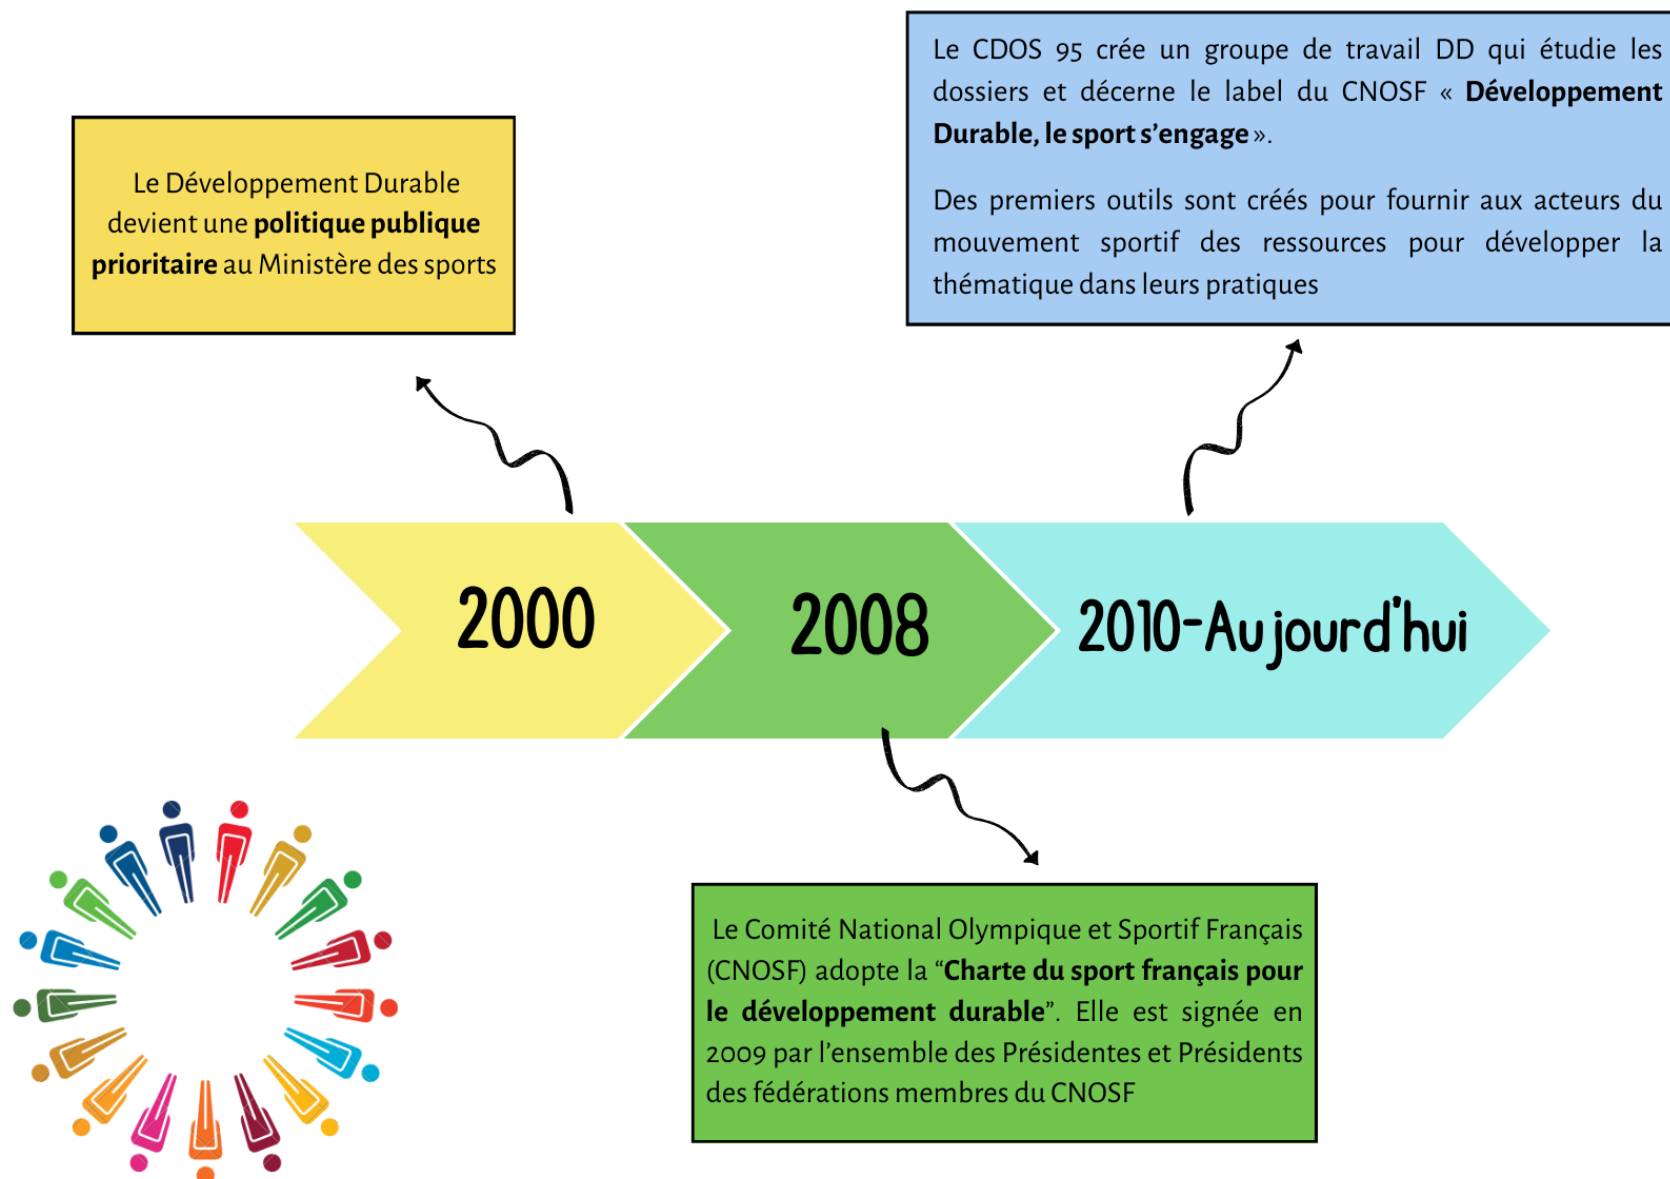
Le CDOS 95 crée un groupe de travail DD qui étudie les dossiers et décerne le label du CNOSF « **Développement Durable, le sport s'engage** ».

Des premiers outils sont créés pour fournir aux acteurs du mouvement sportif des ressources pour développer la thématique dans leurs pratiques

Le Développement Durable devient une **politique publique prioritaire** au Ministère des sports

2000

2008

2010-Aujourd'hui

Le Comité National Olympique et Sportif Français (CNOSF) adopte la "**Charte du sport français pour le développement durable**". Elle est signée en 2009 par l'ensemble des Présidentes et Présidents des fédérations membres du CNOSF